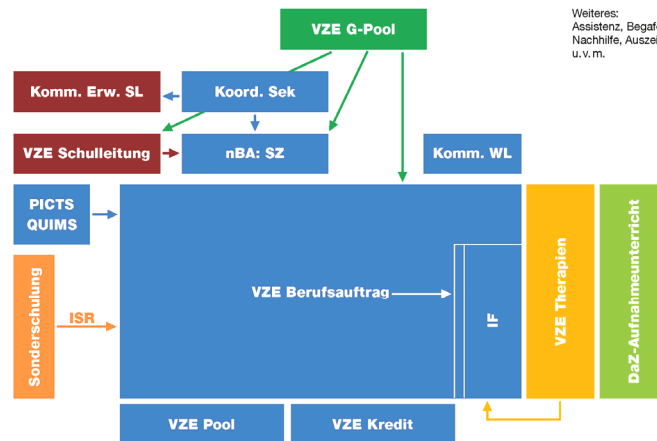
Weiteres:
Assistenz, Begafö
Nachhilfe, Auszei
u.v.m.

VZE G-Pool

Komm. Erw. SL

Koord. Sek

VZE Schulleitung

nBA: SZ

Komm. WL

PICTS
QUIMS

Sonderschulung

ISR

VZE Berufsauftrag

IF

VZE Therapien

DaZ-Aufnahmeunterricht

VZE Pool

VZE Kredit